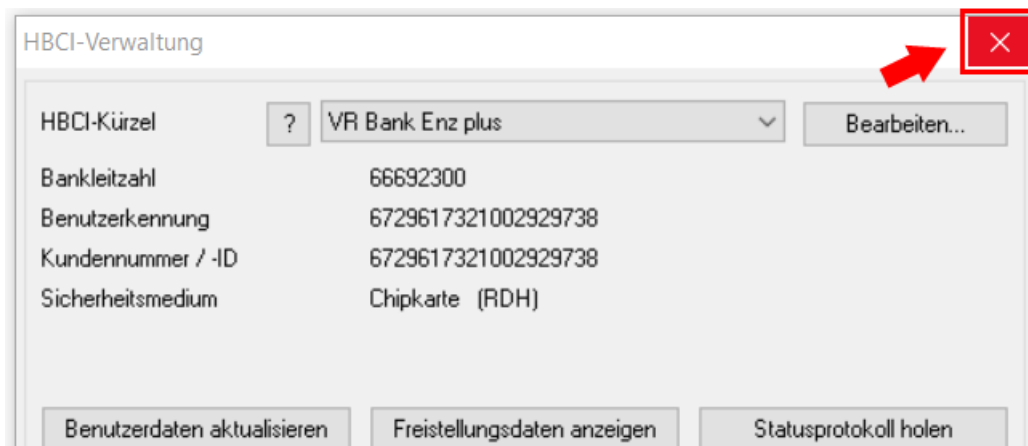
HBCI-Verwaltung

HBCI-Kürzel ? VR Bank Enz plus Bearbeiten...

| | |
|---|---|
| Bankleitzahl | 66692300 |
| Benutzerkennung | 6729617321002929738 |
| Kundennummer / -ID | 6729617321002929738 |
| Sicherheitsmedium | Chipkarte (RDH) |

Benutzerdaten aktualisieren Freistellungsdaten anzeigen Statusprotokoll holen